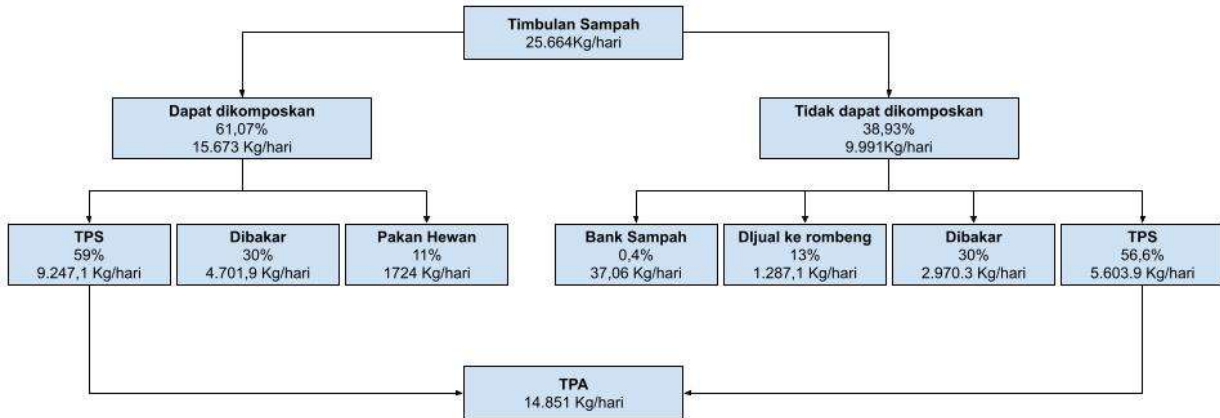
Timbulan Sampah
25.664Kg/hari

Dapat dikomposkan
61,07%
15.673 Kg/hari

Tidak dapat dikomposkan
38,93%
9.991Kg/hari

TPS
59%
9.247,1 Kg/hari

Dibakar
30%
4.701,9 Kg/hari

Pakan Hewan
11%
1724 Kg/hari

Bank Sampah
0,4%
37,06 Kg/hari

DIjual ke rombeng
13%
1.287,1 Kg/hari

Dibakar
30%
2.970.3 Kg/hari

TPS
56,6%
5.603.9 Kg/hari

TPA
14.851 Kg/hari